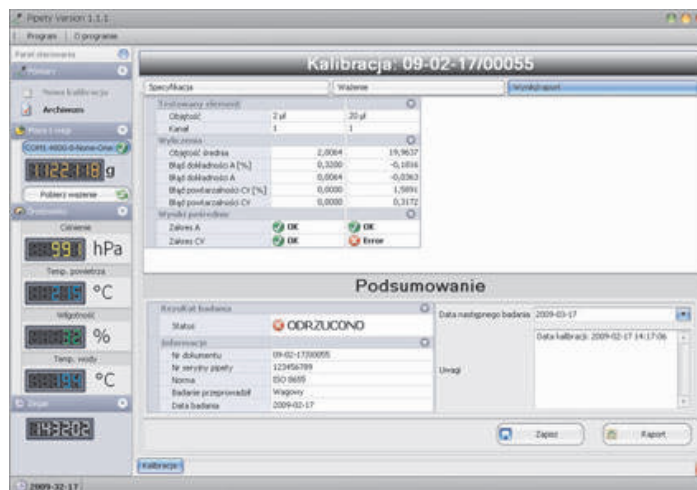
Pipety Version 1.1.1

Program O programie

Panel sterowania

Pomiary

Nowa kalibracja

Archiwum

Wagi i wagi

COM1-4800-8-None-One

1122.18 g

Pobierz ważenie

Środowisko

Ciśnienie

991 hPa

Temp. powietrza

°C

Wilgotność

%

Temp. wody

°C

Zegar

Kalibracja: 09-02-17/00055

Specyfikacja | Ważenie | Wyniki/raport

| Testowany element | | |
|---|---|---|
| Objętość | 2 µl | 20 µl |
| Kanał | 1 | 1 |
| **Wyliczenia** | | |
| Objętość średnia | 2,0064 | 19,9637 |
| Błąd dokładności A [%] | 0,3200 | -0,1816 |
| Błąd dokładności A | 0,0064 | -0,0363 |
| Błąd powtarzalności CV [%] | 0,0000 | 1,5891 |
| Błąd powtarzalności CV | 0,0000 | 0,3172 |
| **Wyniki pośrednie** | | |
| Zakres A | OK | OK |
| Zakres CV | OK | Error |

Podsumowanie

| Rezultat badania | |
|---|---|
| Status | ODRZUCONO |
| **Informacje** | |
| Nr dokumentu | 09-02-17/00055 |
| Nr seryjny pipety | 123456789 |
| Norma | ISO 8655 |
| Badanie przeprowadził | Wagowy |
| Data badania | 2009-02-17 |

Data następnego badania 2009-03-17

Uwagi

Data kalibracji: 2009-02-17 14:17:06

Zapisz

Raport

Kalibracja

2009-32-17